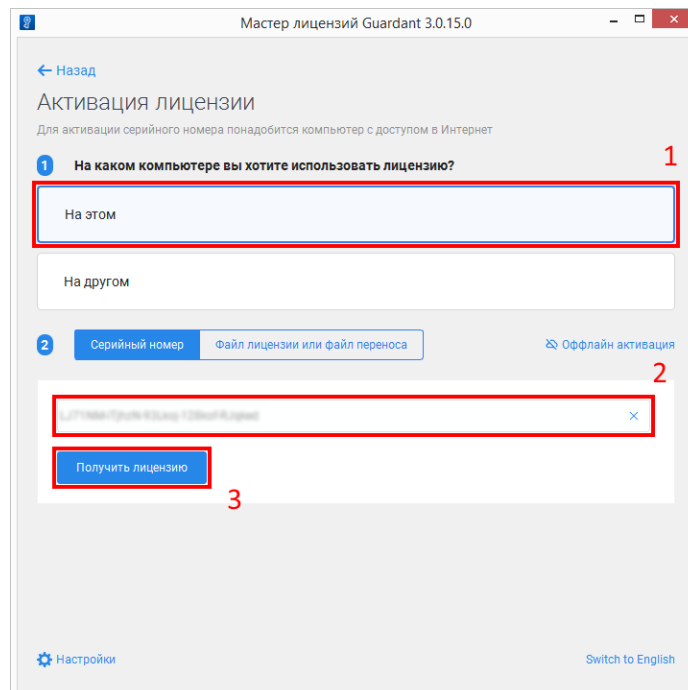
Мастер лицензий Guardant 3.0.15.0

← Назад

Активация лицензии

Для активации серийного номера понадобится компьютер с доступом в Интернет

1 На каком компьютере вы хотите использовать лицензию?

1

На этом

На другом

2 Серийный номер | Файл лицензии или файл переноса

Оффлайн активация

2

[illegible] ×

Получить лицензию

3

Настройки

Switch to English